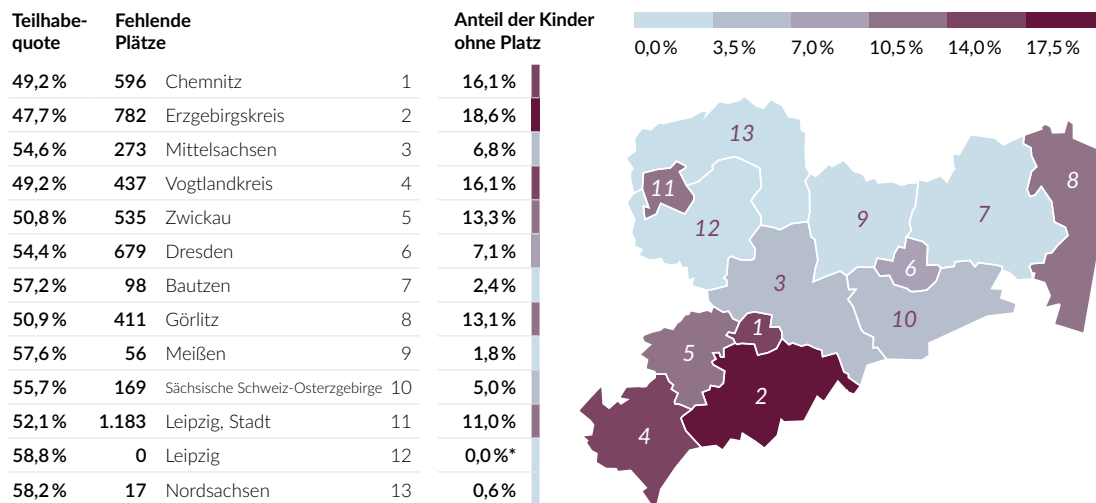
| Teilhabequote | Fehlende Plätze | | | Anteil der Kinder ohne Platz |
|---|---|---|---|---|
| 49,2 % | 596 | Chemnitz | 1 | 16,1 % |
| 47,7 % | 782 | Erzgebirgskreis | 2 | 18,6 % |
| 54,6 % | 273 | Mittelsachsen | 3 | 6,8 % |
| 49,2 % | 437 | Vogtlandkreis | 4 | 16,1 % |
| 50,8 % | 535 | Zwickau | 5 | 13,3 % |
| 54,4 % | 679 | Dresden | 6 | 7,1 % |
| 57,2 % | 98 | Bautzen | 7 | 2,4 % |
| 50,9 % | 411 | Görlitz | 8 | 13,1 % |
| 57,6 % | 56 | Meißen | 9 | 1,8 % |
| 55,7 % | 169 | Sächsische Schweiz-Osterzgebirge | 10 | 5,0 % |
| 52,1 % | 1.183 | Leipzig, Stadt | 11 | 11,0 % |
| 58,8 % | 0 | Leipzig | 12 | 0,0 %* |
| 58,2 % | 17 | Nordsachsen | 13 | 0,6 % |

0,0 % 3,5 % 7,0 % 10,5 % 14,0 % 17,5 %

13 11 12 9 7 8 6 3 10 1 5 2 4